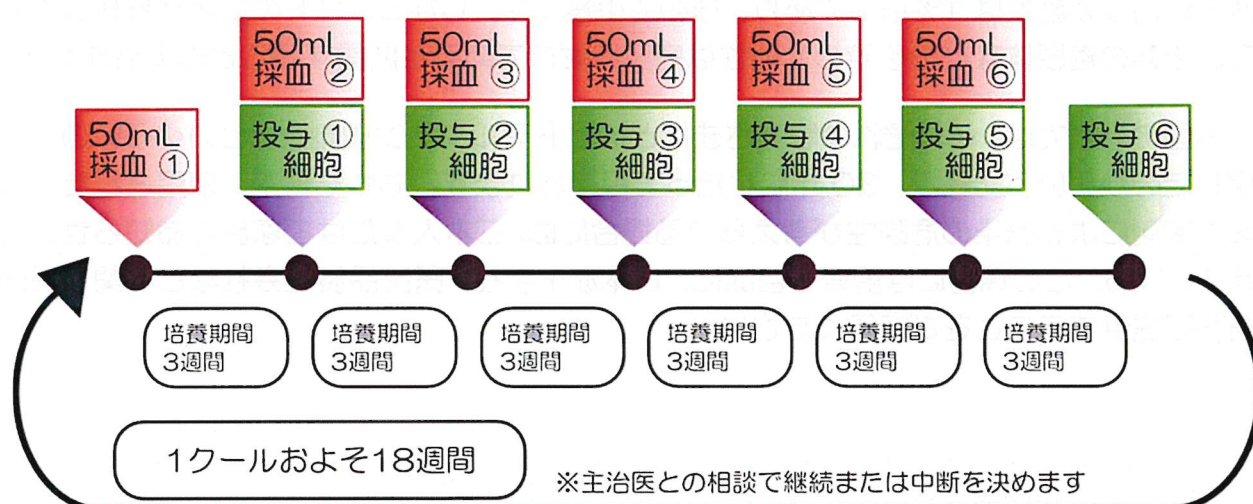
50mL
採血 ①

50mL
採血 ②

投与 ①
細胞

50mL
採血 ③

投与 ②
細胞

50mL
採血 ④

投与 ③
細胞

50mL
採血 ⑤

投与 ④
細胞

50mL
採血 ⑥

投与 ⑤
細胞

投与 ⑥
細胞

培養期間
3週間

培養期間
3週間

培養期間
3週間

培養期間
3週間

培養期間
3週間

培養期間
3週間

1クールおよそ18週間

※主治医との相談で継続または中断を決めます